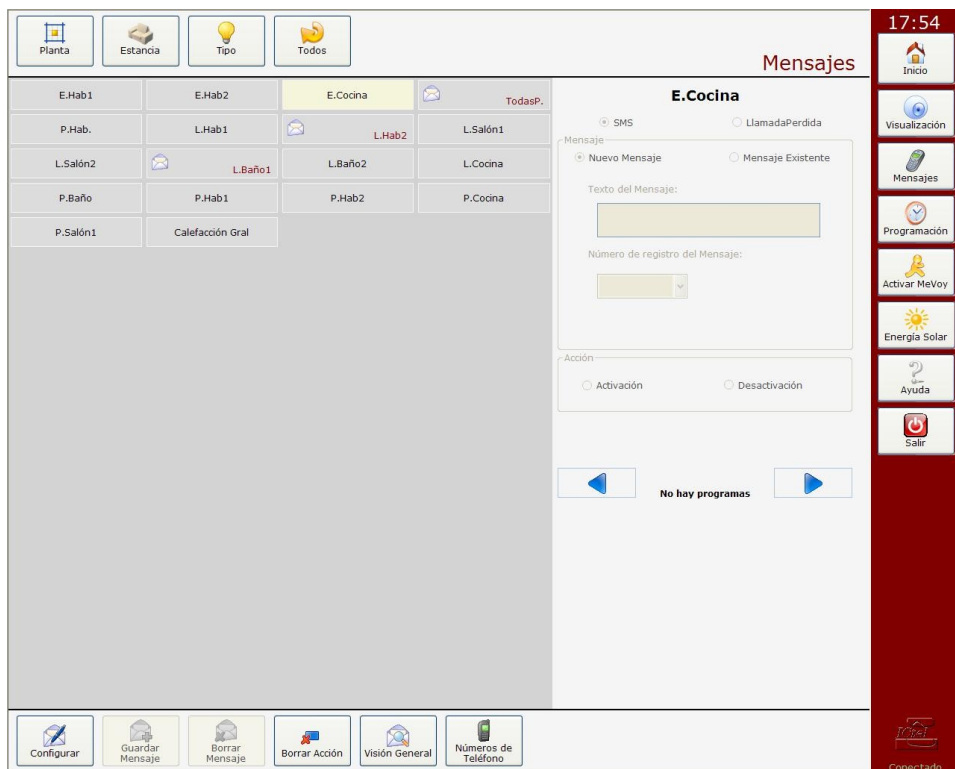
Planta Estancia Tipo Todos

Mensajes

17:54

Inicio

Visualización

Mensajes

Programación

Activar MeVoy

Energía Solar

Ayuda

Salir

| E.Hab1 | E.Hab2 | E.Cocina | TodasP. |
|---|---|---|---|
| P.Hab. | L.Hab1 | L.Hab2 | L.Salón1 |
| L.Salón2 | L.Baño1 | L.Baño2 | L.Cocina |
| P.Baño | P.Hab1 | P.Hab2 | P.Cocina |
| P.Salón1 | Calefacción Gral | | |

E.Cocina

SMS LlamadaPerdida

Mensaje

Nuevo Mensaje Mensaje Existente

Texto del Mensaje:

Número de registro del Mensaje:

Acción

Activación Desactivación

No hay programas

Configurar Guardar Mensaje Borrar Mensaje Borrar Acción Visión General Números de Teléfono

Conectado